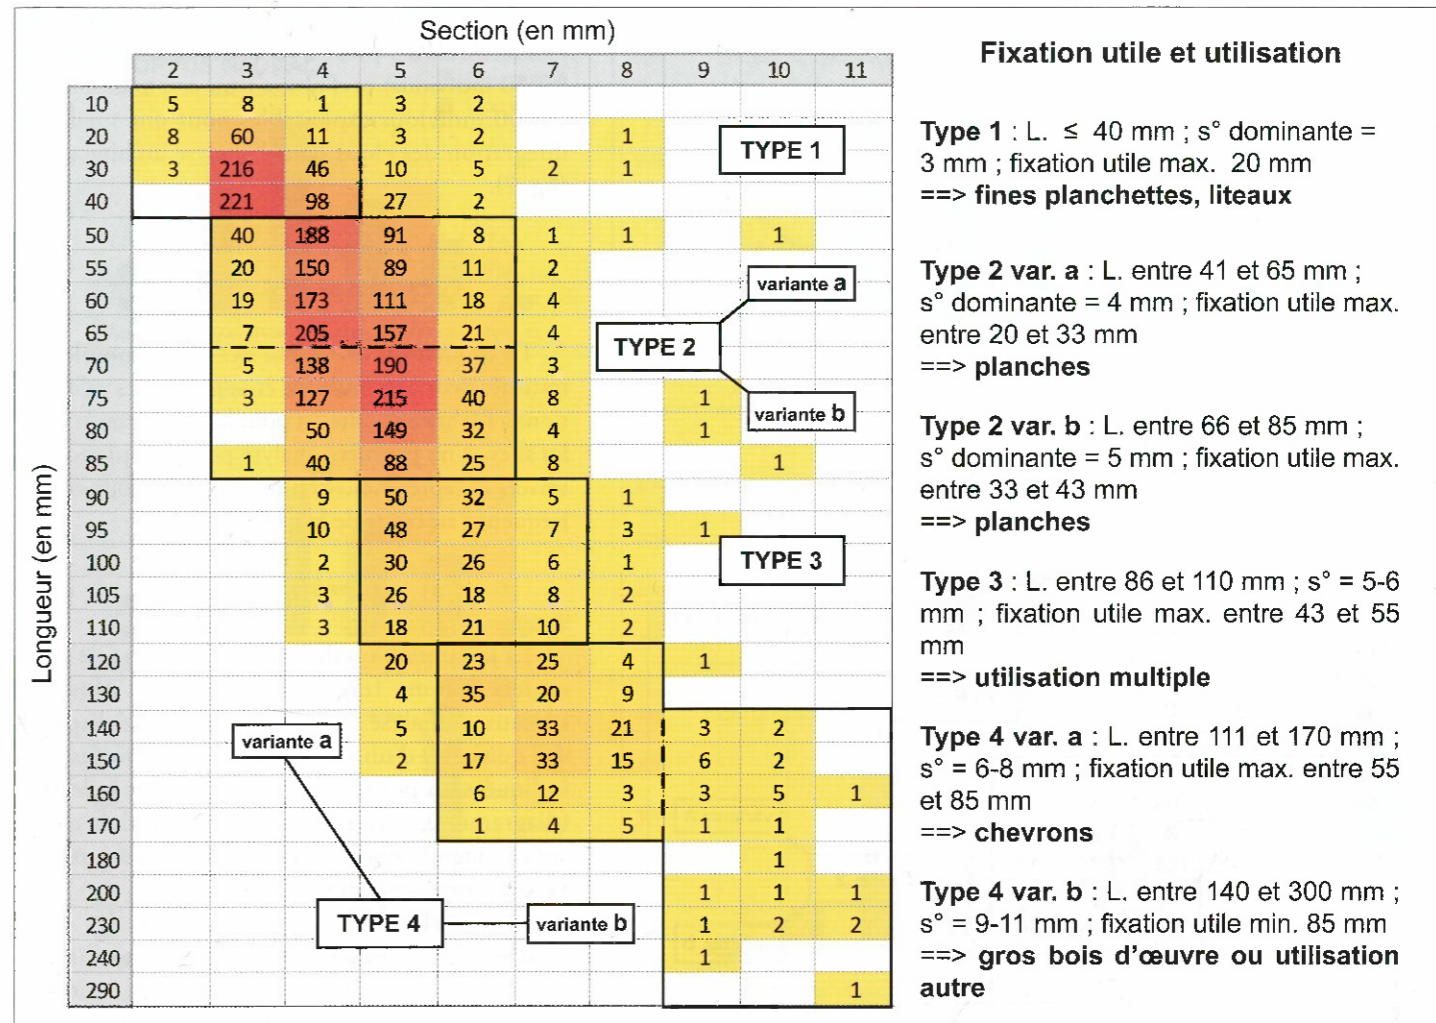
Section (en mm)

Longueur (en mm)

| | 2 | 3 | 4 | 5 | 6 | 7 | 8 | 9 | 10 | 11 |
|---|---|---|---|---|---|---|---|---|---|---|
| 10 | 5 | 8 | 1 | 3 | 2 | | | | | |
| 20 | 8 | 60 | 11 | 3 | 2 | | 1 | | | |
| 30 | 3 | 216 | 46 | 10 | 5 | 2 | 1 | | | |
| 40 | | 221 | 98 | 27 | 2 | | | | | |
| 50 | | 40 | 188 | 91 | 8 | 1 | 1 | | 1 | |
| 55 | | 20 | 150 | 89 | 11 | 2 | | | | |
| 60 | | 19 | 173 | 111 | 18 | 4 | | | | |
| 65 | | 7 | 205 | 157 | 21 | 4 | | | | |
| 70 | | 5 | 138 | 190 | 37 | 3 | | | | |
| 75 | | 3 | 127 | 215 | 40 | 8 | | 1 | | |
| 80 | | | 50 | 149 | 32 | 4 | | 1 | | |
| 85 | | 1 | 40 | 88 | 25 | 8 | | | 1 | |
| 90 | | | 9 | 50 | 32 | 5 | 1 | | | |
| 95 | | | 10 | 48 | 27 | 7 | 3 | 1 | | |
| 100 | | | 2 | 30 | 26 | 6 | 1 | | | |
| 105 | | | 3 | 26 | 18 | 8 | 2 | | | |
| 110 | | | 3 | 18 | 21 | 10 | 2 | | | |
| 120 | | | | 20 | 23 | 25 | 4 | 1 | | |
| 130 | | | | 4 | 35 | 20 | 9 | | | |
| 140 | | | | 5 | 10 | 33 | 21 | 3 | 2 | |
| 150 | | | | 2 | 17 | 33 | 15 | 6 | 2 | |
| 160 | | | | | 6 | 12 | 3 | 3 | 5 | 1 |
| 170 | | | | | 1 | 4 | 5 | 1 | 1 | |
| 180 | | | | | | | | | 1 | |
| 200 | | | | | | | | 1 | 1 | 1 |
| 230 | | | | | | | | 1 | 2 | 2 |
| 240 | | | | | | | | 1 | | |
| 290 | | | | | | | | | | 1 |

TYPE 1
TYPE 2
variante a
variante b
TYPE 3
variante a
TYPE 4
variante b

Fixation utile et utilisation

Type 1 : L. ≤ 40 mm ; s° dominante = 3 mm ; fixation utile max. 20 mm
==> fines planchettes, liteaux

Type 2 var. a : L. entre 41 et 65 mm ; s° dominante = 4 mm ; fixation utile max. entre 20 et 33 mm
==> planches

Type 2 var. b : L. entre 66 et 85 mm ; s° dominante = 5 mm ; fixation utile max. entre 33 et 43 mm
==> planches

Type 3 : L. entre 86 et 110 mm ; s° = 5-6 mm ; fixation utile max. entre 43 et 55 mm
==> utilisation multiple

Type 4 var. a : L. entre 111 et 170 mm ; s° = 6-8 mm ; fixation utile max. entre 55 et 85 mm
==> chevrons

Type 4 var. b : L. entre 140 et 300 mm ; s° = 9-11 mm ; fixation utile min. 85 mm
==> gros bois d'œuvre ou utilisation autre